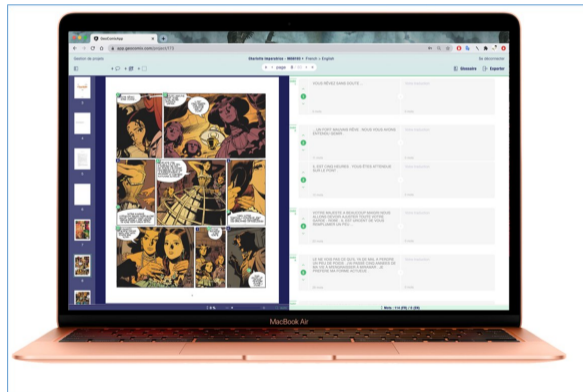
MacBook Air

Gestion de projets

Glossaire

Exporter

VOUS RÊVEZ SANS DOUTE...

... UN FORT MAUVAIS RÊVE. NOUS VOUS AVONS ENTENDU CRIER.

IL EST TRÈS TÔT... VOUS ÊTES ÉTENDUE SUR LE FORT

VOTRE MAJESTÉ A BEAUCOUP SOUFFERT... ALLONS NOUS REPOSER...

CE NE SONT PAS DE SIMPLES RÊVES...